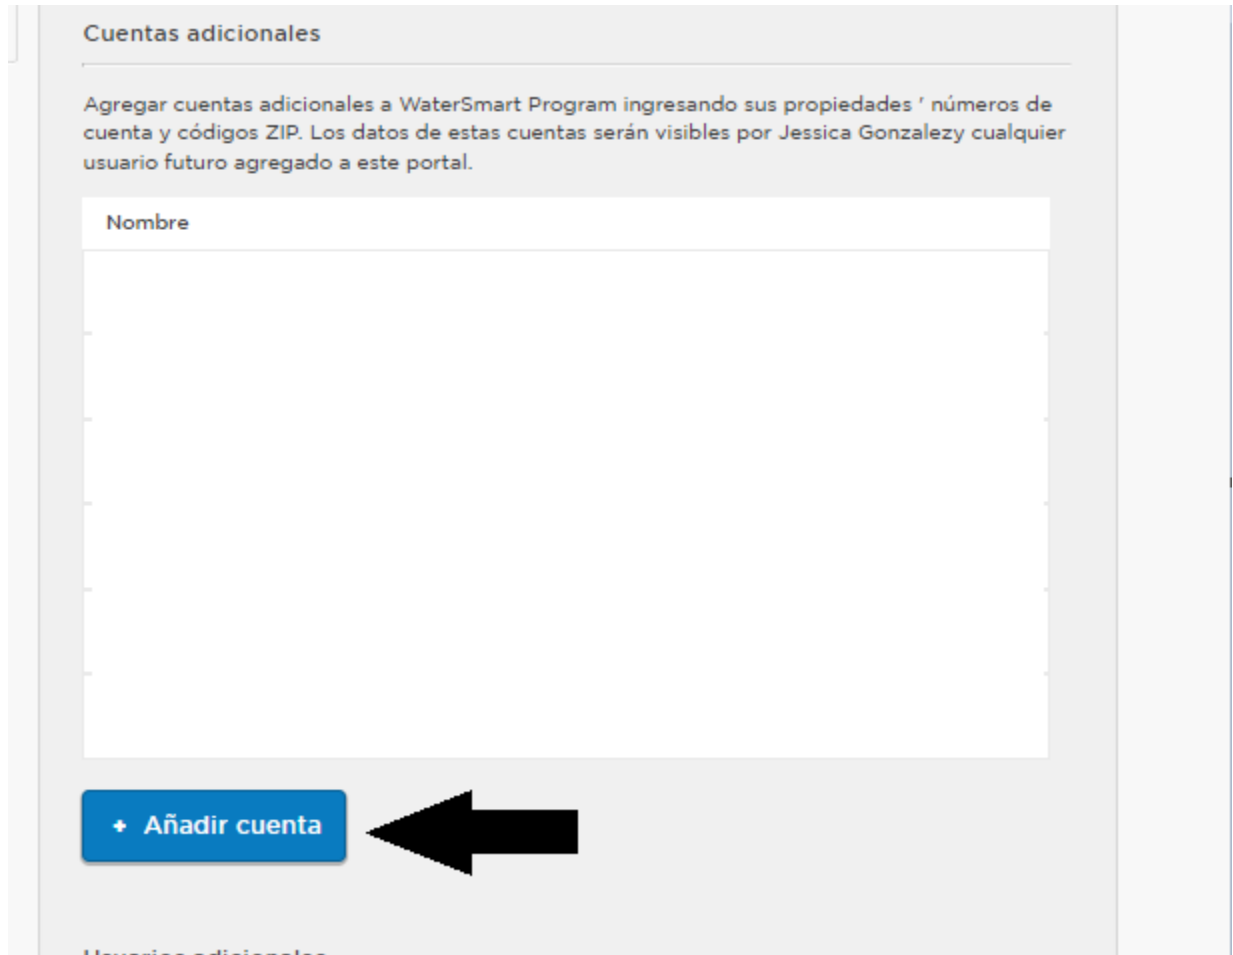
Cuentas adicionales

Agregar cuentas adicionales a WaterSmart Program ingresando sus propiedades ' números de cuenta y códigos ZIP. Los datos de estas cuentas serán visibles por Jessica Gonzalezy cualquier usuario futuro agregado a este portal.

| Nombre |
|---|

+ Añadir cuenta

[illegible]